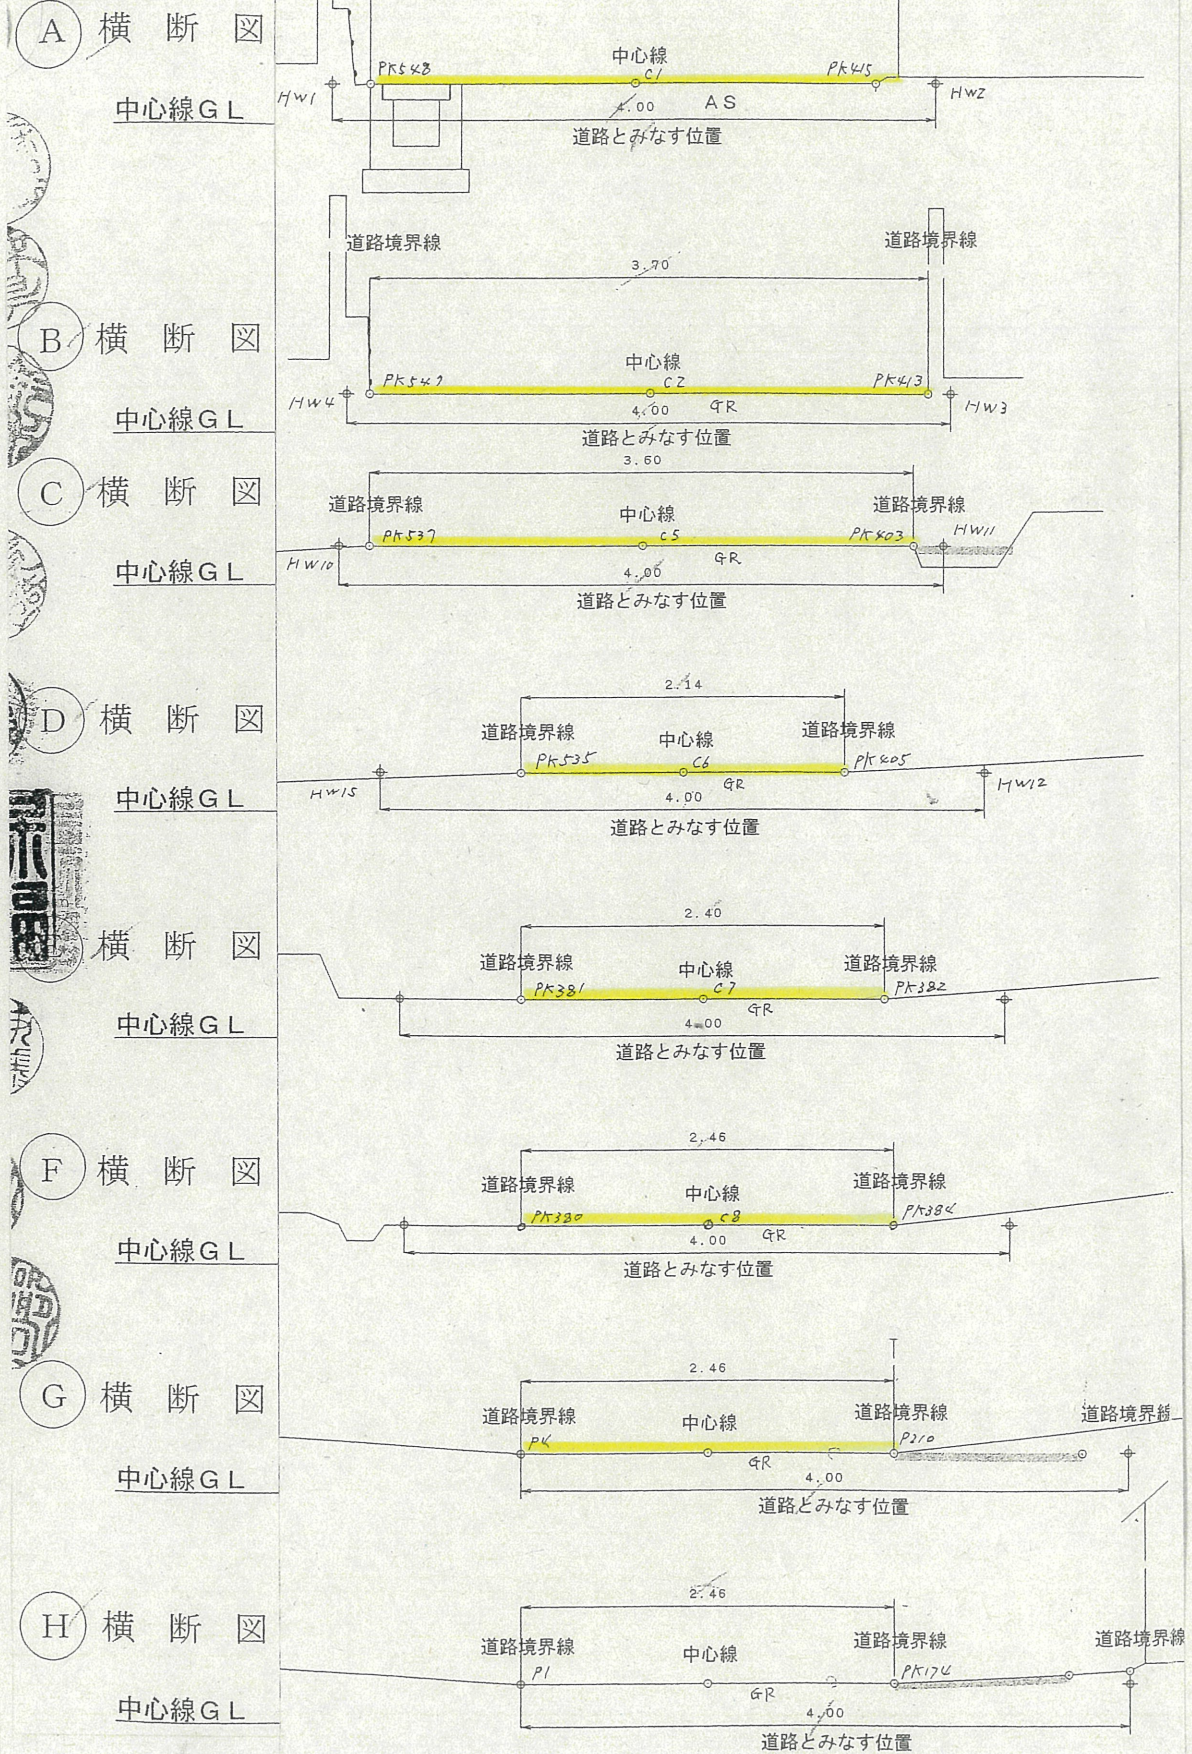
A 横 断 図
中心線GL
中心線
PK548
C1
PK415
HW1
HW2
4.00
AS
道路とみなす位置

道路境界線
道路境界線
3.70
B 横 断 図
中心線
PK542
C2
PK413
HW4
HW3
中心線GL
4.00
GR
道路とみなす位置

3.60
C 横 断 図
道路境界線
道路境界線
中心線
HW11
PK537
C5
PK403
中心線GL
HW10
GR
4.00
道路とみなす位置

2.14
D 横 断 図
道路境界線
中心線
道路境界線
PK535
C6
PK405
HW15
GR
HW12
中心線GL
4.00
道路とみなす位置

2.40
横 断 図
道路境界線
中心線
道路境界線
PK381
C7
PK382
中心線GL
GR
4.00
道路とみなす位置

2.46
F 横 断 図
道路境界線
中心線
道路境界線
PK380
C8
PK384
中心線GL
GR
4.00
道路とみなす位置

2.46
G 横 断 図
道路境界線
中心線
道路境界線
道路境界線
PK
P210
GR
中心線GL
4.00
道路とみなす位置

2.46
H 横 断 図
道路境界線
中心線
道路境界線
道路境界線
P1
PK174
GR
中心線GL
4.00
道路とみなす位置